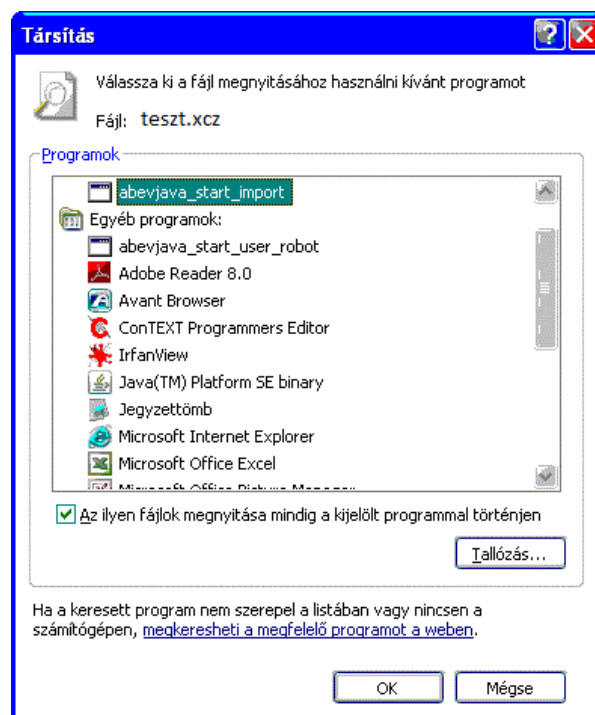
Társítás

Válassza ki a fájl megnyitásához használni kívánt programot

Fájl: teszt.xcz

Programok

abevjava_start_import

Egyéb programok:

abevjava_start_user_robot

Adobe Reader 8.0

Avant Browser

ConTEXT Programmers Editor

IrfanView

Java(TM) Platform SE binary

Jegyzettömb

Microsoft Internet Explorer

Microsoft Office Excel

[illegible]

Az ilyen fájlok megnyitása mindig a kijelölt programmal történjen

Tallózás...

Ha a keresett program nem szerepel a listában vagy nincsen a számítógépen, megkeresheti a megfelelő programot a weben.

OK

Mégse